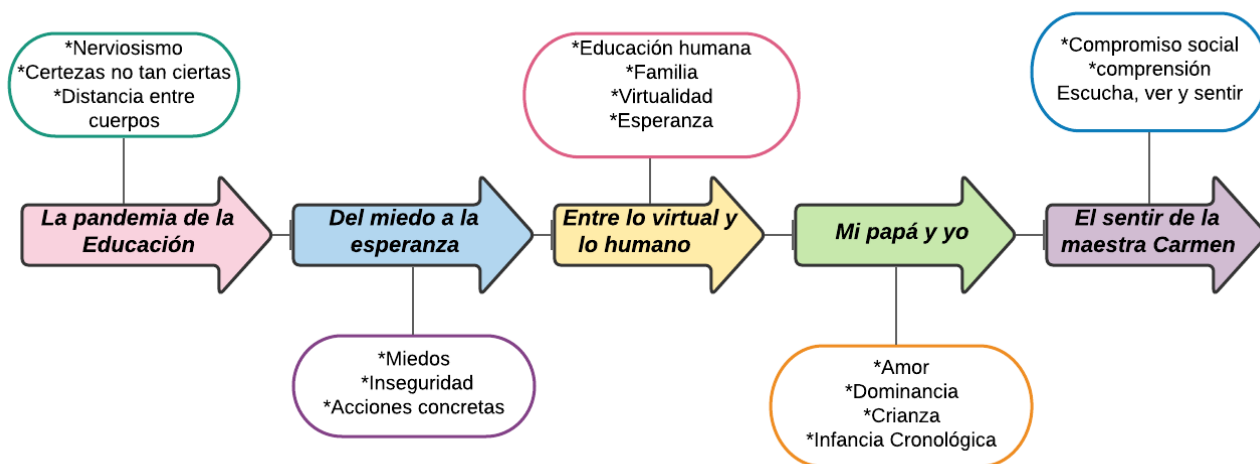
*Nerviosismo
*Certezas no tan ciertas
*Distancia entre cuerpos

La pandemia de la Educación

Del miedo a la esperanza

*Miedos
*Inseguridad
*Acciones concretas

*Educación humana
*Familia
*Virtualidad
*Esperanza

Entre lo virtual y lo humano

Mi papá y yo

*Amor
*Dominancia
*Crianza
*Infancia Cronológica

*Compromiso social
*comprensión
Escucha, ver y sentir

El sentir de la maestra Carmen